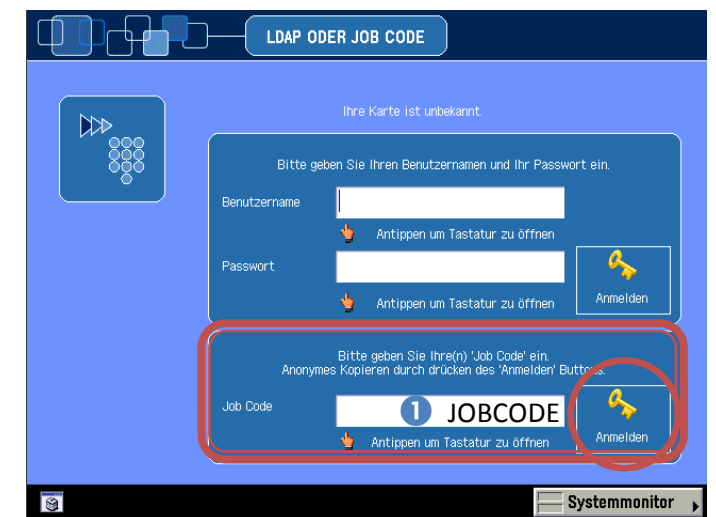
LDAP ODER JOB CODE

Ihre Karte ist unbekannt.

Bitte geben Sie Ihren Benutzernamen und Ihr Passwort ein.

Benutzername

Antippen um Tastatur zu öffnen

Passwort

Antippen um Tastatur zu öffnen

Anmelden

Bitte geben Sie Ihre(n) 'Job Code' ein.
Anonymes Kopieren durch drücken des 'Anmelden' Buttons.

Job Code

❶ JOBCODE

Antippen um Tastatur zu öffnen

Anmelden

Systemmonitor